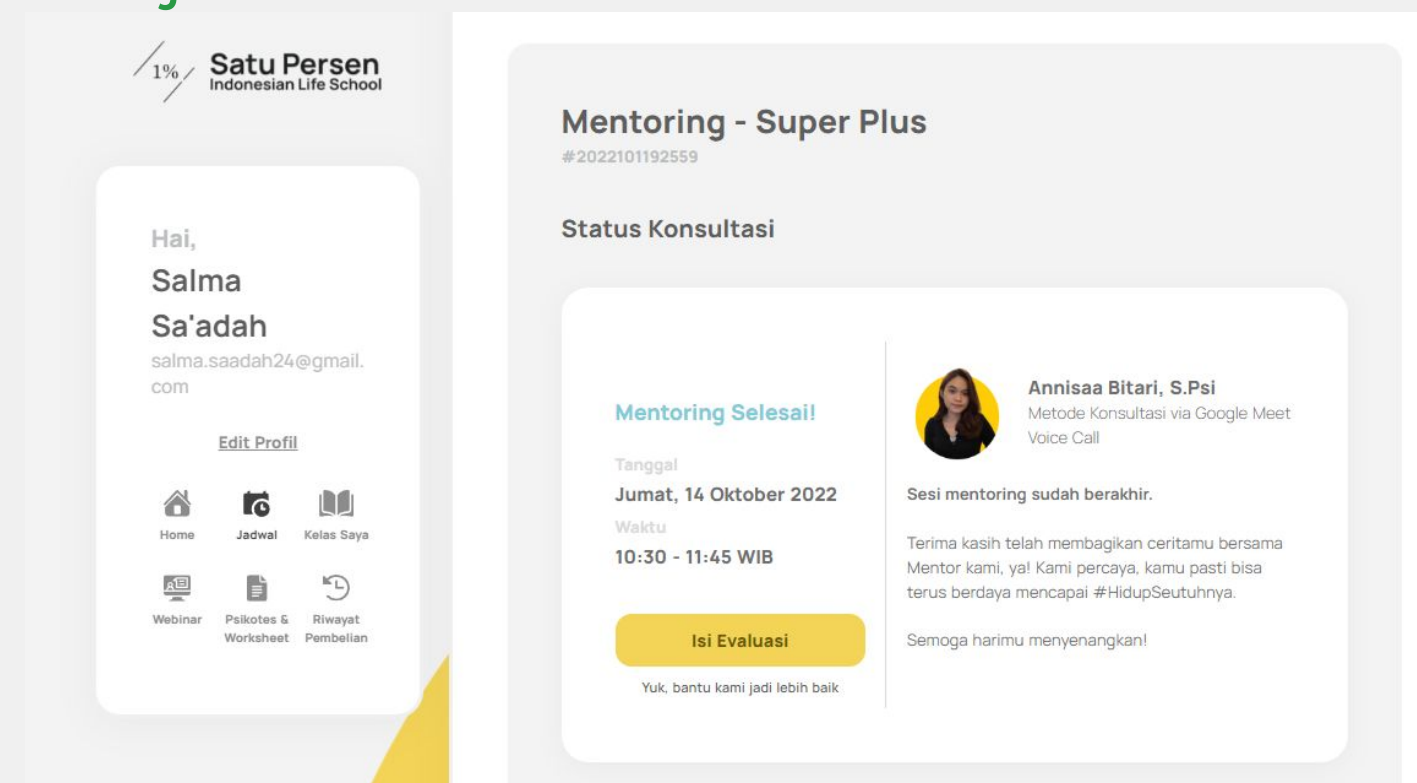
1% Satu Persen
Indonesian Life School

Hai,
Salma Sa'adah
salma.saadah24@gmail.com

Edit Profil

Home
Jadwal
Kelas Saya
Webinar
Psikotes & Worksheet
Riwayat Pembelian

Mentoring - Super Plus
#2022101192559

Status Konsultasi

Mentoring Selesai!

Tanggal
Jumat, 14 Oktober 2022
Waktu
10:30 - 11:45 WIB

Isi Evaluasi
Yuk, bantu kami jadi lebih baik

Annisaa Bitari, S.Psi
Metode Konsultasi via Google Meet Voice Call

Sesi mentoring sudah berakhir.

Terima kasih telah membagikan ceritamu bersama Mentor kami, ya! Kami percaya, kamu pasti bisa terus berdaya mencapai #HidupSeutuhnya.

Semoga harimu menyenangkan!